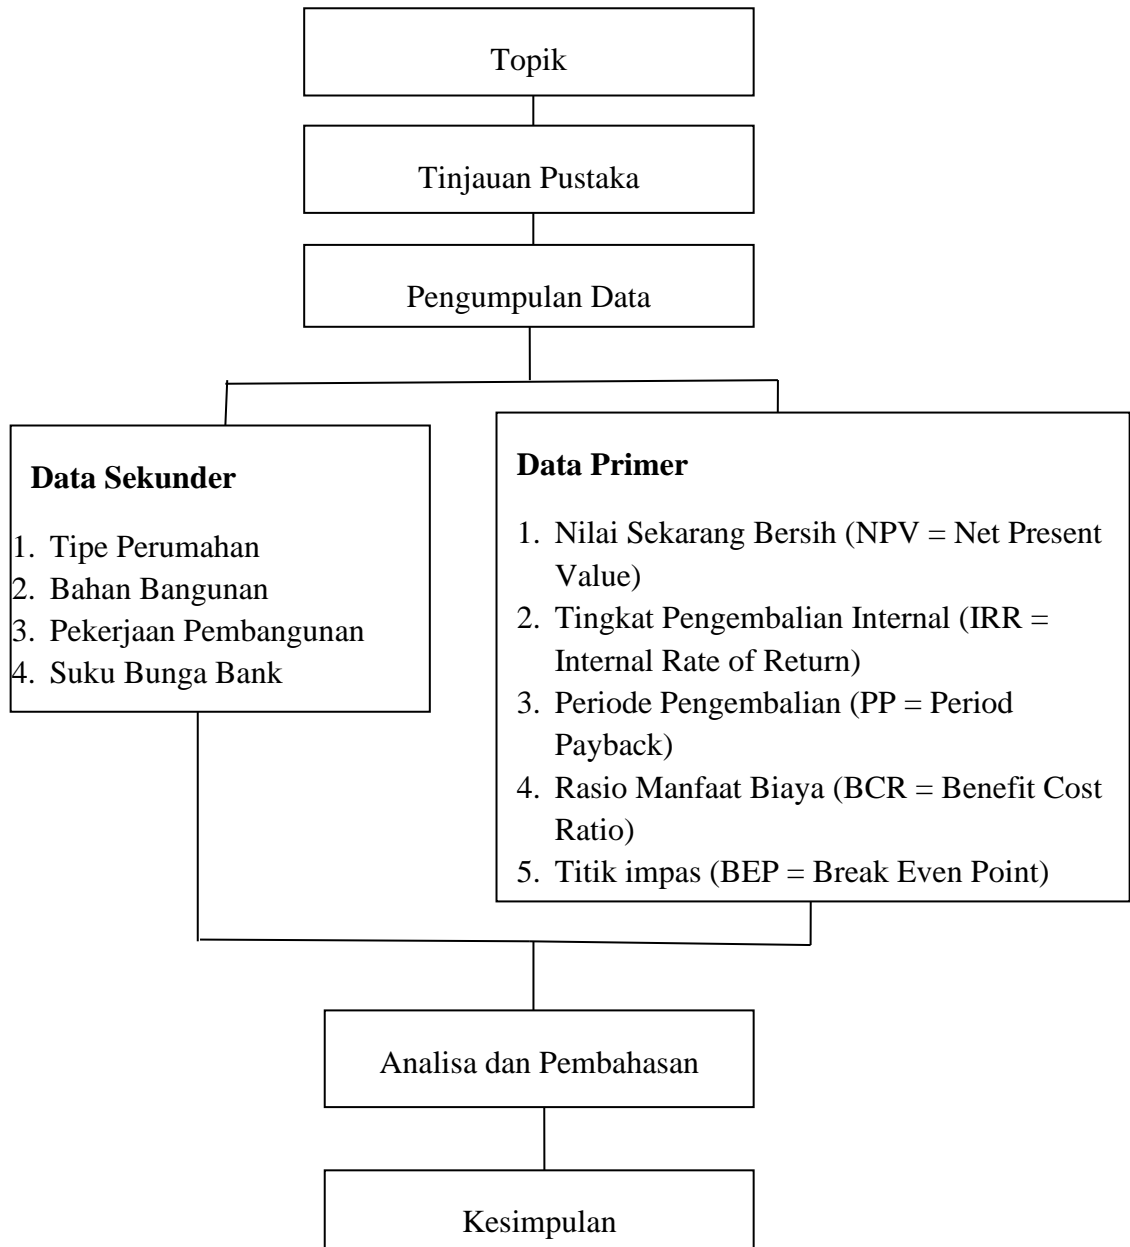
Topik

Tinjauan Pustaka

Pengumpulan Data

**Data Sekunder**

1. Tipe Perumahan
2. Bahan Bangunan
3. Pekerjaan Pembangunan
4. Suku Bunga Bank

**Data Primer**

1. Nilai Sekarang Bersih (NPV = Net Present Value)
2. Tingkat Pengembalian Internal (IRR = Internal Rate of Return)
3. Periode Pengembalian (PP = Period Payback)
4. Rasio Manfaat Biaya (BCR = Benefit Cost Ratio)
5. Titik impas (BEP = Break Even Point)

Analisa dan Pembahasan

Kesimpulan